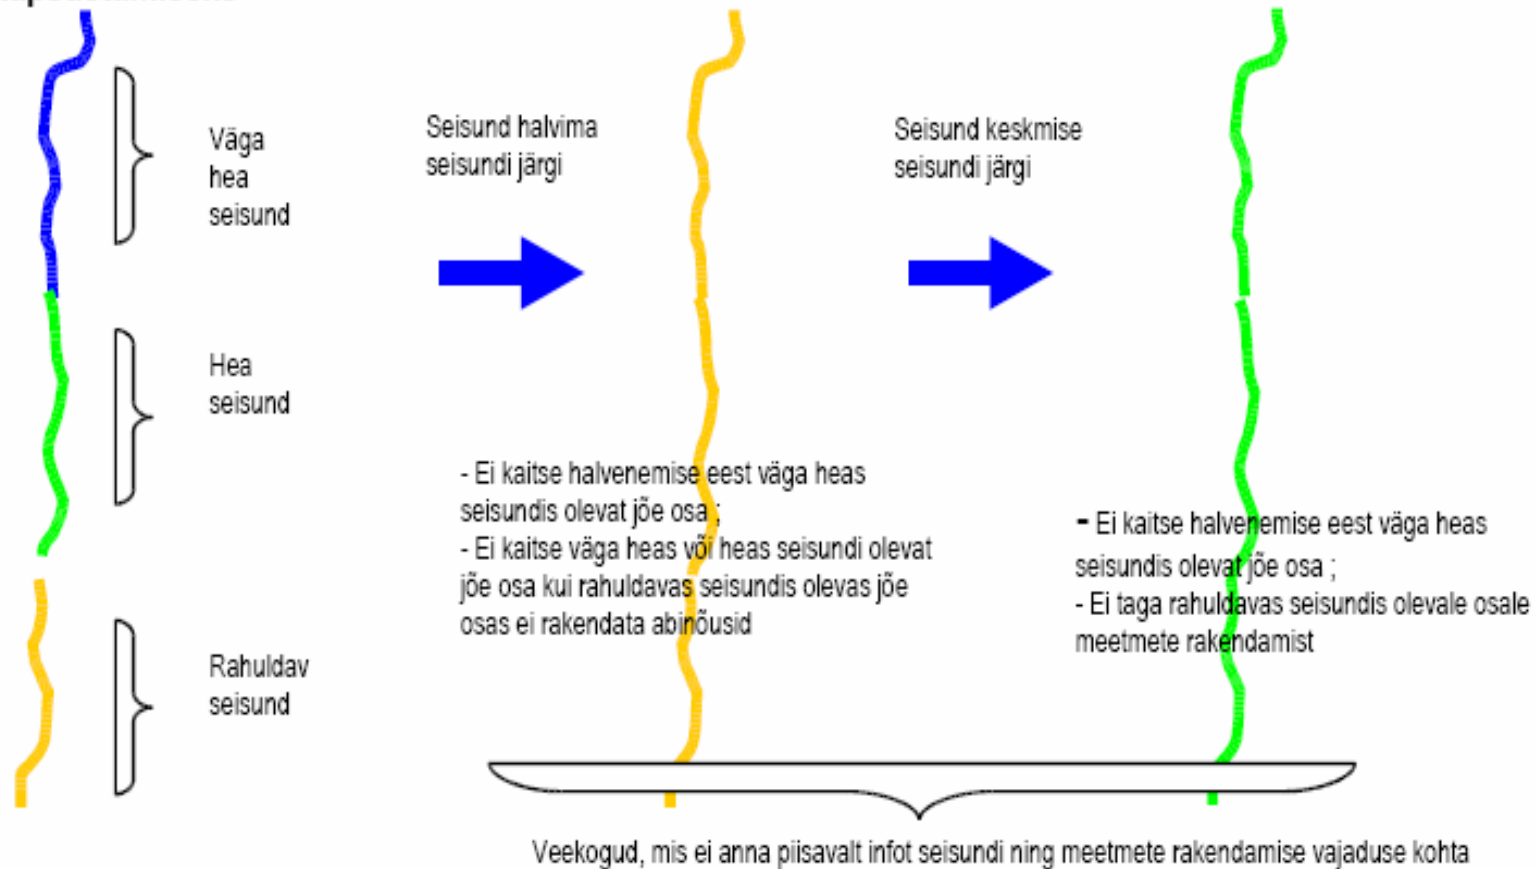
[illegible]

Väga hea seisund

Hea seisund

Rahuldav seisund

Seisund halvima seisundi järgi

Seisund keskmise seisundi järgi

- Ei kaitse halvenemise eest väga heas seisundis olevat jõe osa ;
- Ei kaitse väga heas või heas seisundi olevat jõe osa kui rahuldavas seisundis olevas jõe osas ei rakendata abinõusid

- Ei kaitse halvenemise eest väga heas seisundis olevat jõe osa ;
- Ei taga rahuldavas seisundis olevale osale meetmete rakendamist

Veekogud, mis ei anna piisavalt infot seisundi ning meetmete rakendamise vajaduse kohta